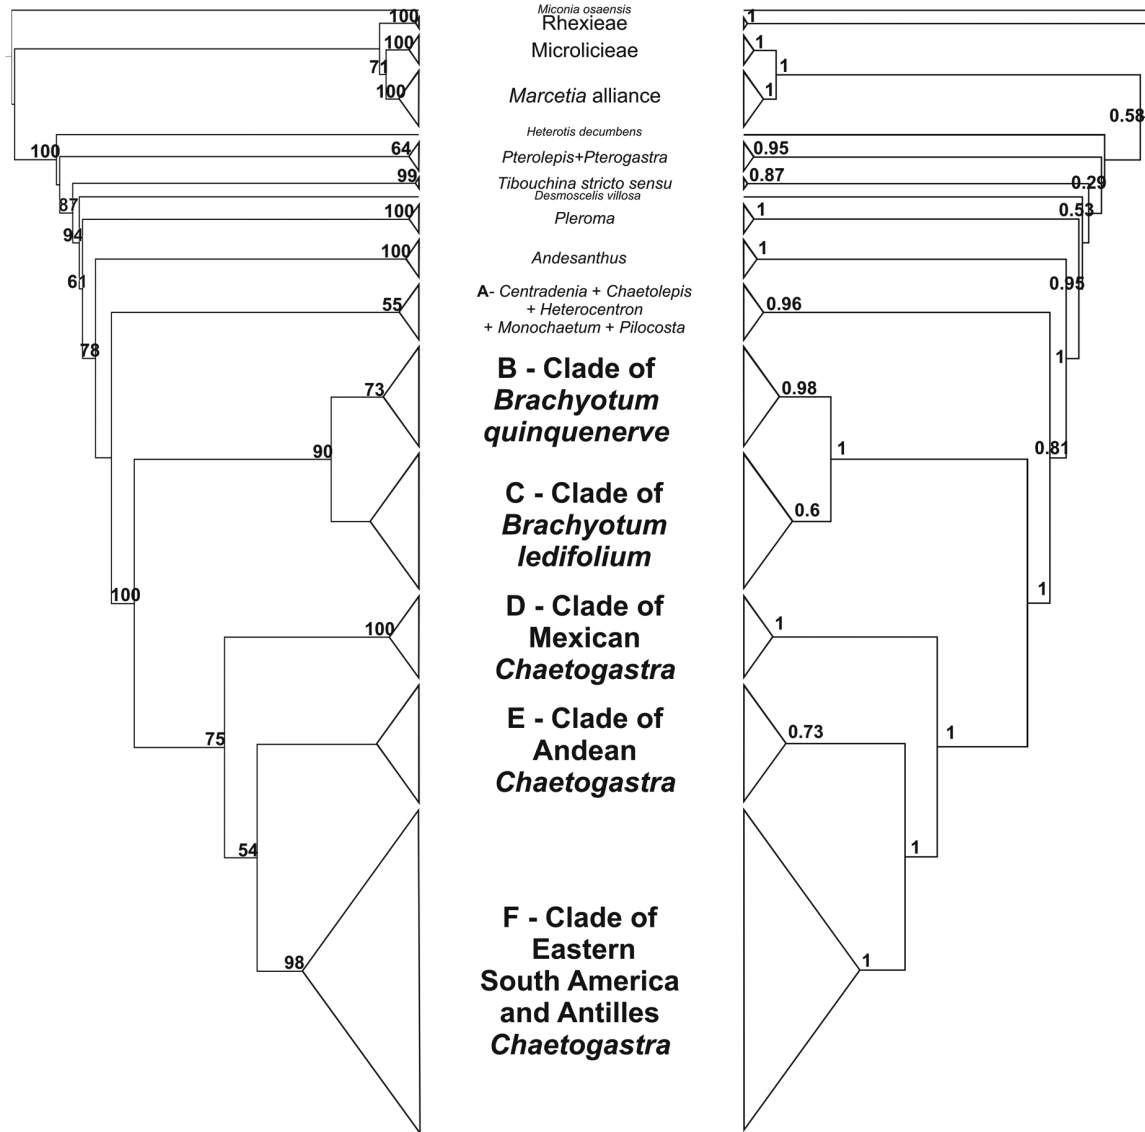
Miconia osaensis
Rhexieae
Microlicieae
Marcetia alliance
Heterotis decumbens
Pterolepis+Pterogastra
Tibouchina stricto sensu
Desmoscelis villosa
Pleroma
Andesanthus
A- Centradenia + Chaetolepis + Heterocentron + Monochaetum + Pilocosta
B - Clade of Brachyotum quinquenerve
C - Clade of Brachyotum ledifolium
D - Clade of Mexican Chaetogastra
E - Clade of Andean Chaetogastra
F - Clade of Eastern South America and Antilles Chaetogastra

100
100
71
100
100
64
99
87
100
94
100
61
55
78
73
90
100
100
75
54
98

1
1
1
1
0.58
0.95
0.87
0.29
1
0.53
1
0.95
0.96
1
0.98
1
0.81
0.6
1
1
0.73
1
1
1